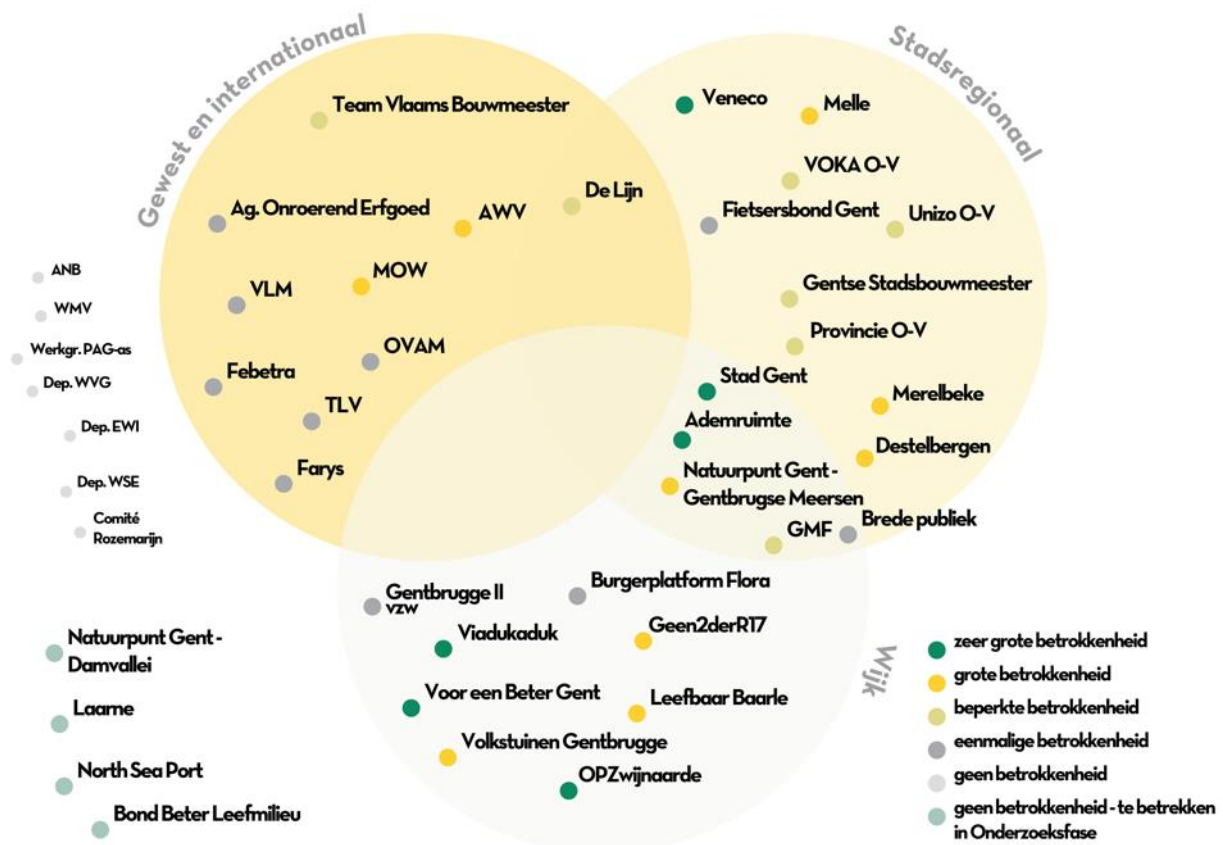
Gewest en internationaal

Stadsregionaal

Team Vlaams Bouwmeester

Veneco

Melle

VOKA O-V

De Lijn

Ag. Onroerend Erfgoed

AWV

Fietsersbond Gent

Unizo O-V

ANB

WMV

MOW

VLM

Gentse Stadsbouwmeester

Werkgr. PAG-as

Provincie O-V

OVAM

Dep. WVG

Febetra

Stad Gent

Merelbeke

TLV

Dep. EWI

Ademruimte

Destelbergen

Farys

Dep. WSE

Natuurpunt Gent - Gentbrugse Meersen

Comité Rozemarijn

GMF

Brede publiek

Gentbrugge II vzw

Burgerplatform Flora

Natuurpunt Gent - Damvallei

Viadukaduk

Geen2derR17

Wijk

Voor een Beter Gent

Leefbaar Baarle

Laarne

Volkstuinen Gentbrugge

North Sea Port

OPZwijnaarde

Bond Beter Leefmilieu

zeer grote betrokkenheid

grote betrokkenheid

beperkte betrokkenheid

eenmalige betrokkenheid

geen betrokkenheid

geen betrokkenheid - te betrekken in Onderzoeksfase